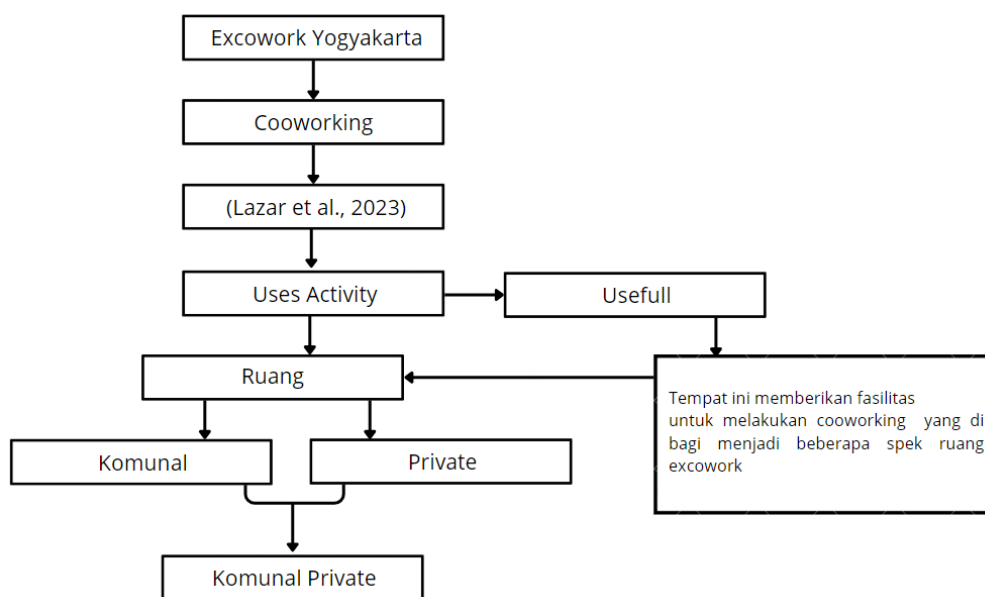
Excowork Yogyakarta

Cooworking

(Lazar et al., 2023)

Uses Activity

Usefull

Ruang

Tempat ini memberikan fasilitas untuk melakukan cooworking yang di bagi menjadi beberapa spek ruang excowork

Komunal

Private

Komunal Private